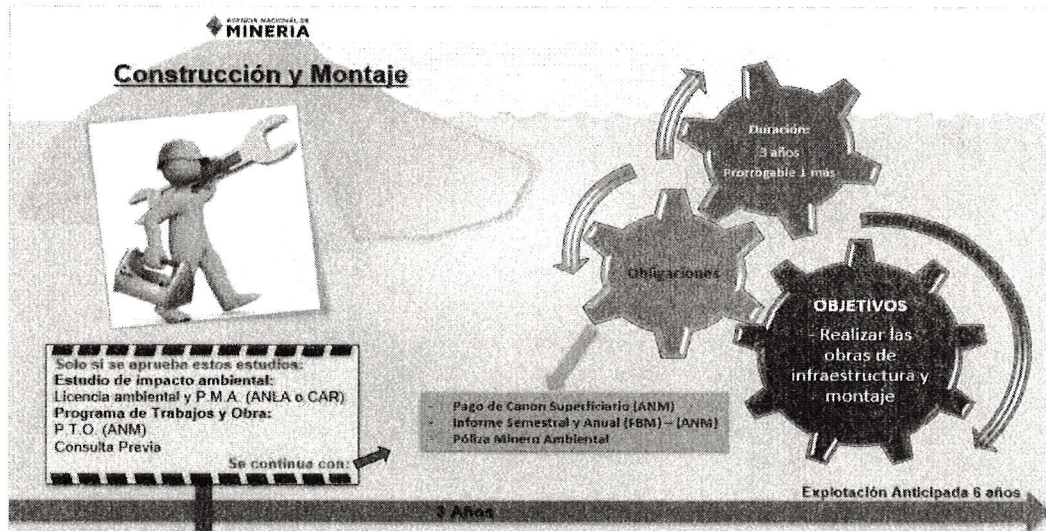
AGENCIA NACIONAL DE MINERIA

Construcción y Montaje

Duración:
3 años
Prorrogable 1 más

Obligaciones

OBJETIVOS
- Realizar las obras de infraestructura y montaje

Solo si se aprueba estos estudios:
Estudio de impacto ambiental:
Licencia ambiental y P.M.A. (ANLA o CAR)
Programa de Trabajos y Obra:
P.T.O. (ANM)
Consulta Previa
Se continua con:

- Pago de Canon Superficiario (ANM)
- Informe Semestral y Anual (FBM) → (ANM)
- Póliza Minero Ambiental

Explotación Anticipada 6 años

3 Años